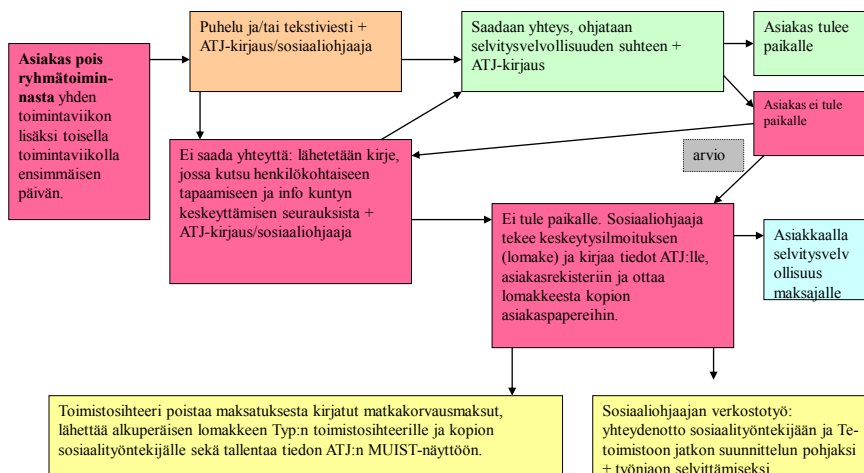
**Asiakas pois ryhmätoiminnasta** yhden toimintaviikon lisäksi toisella toimintaviikolla ensimmäisen päivän.

Puhelu ja/tai tekstiviesti + ATJ-kirjaus/sosiaaliohjaaja

Saadaan yhteys, ohjataan selvitysvelvollisuuden suhteen + ATJ-kirjaus

Asiakas tulee paikalle

Asiakas ei tule paikalle

arvio

Ei saada yhteyttä: lähetetään kirje, jossa kutsu henkilökohtaiseen tapaamiseen ja info kuntyn keskeyttämisen seurauksista + ATJ-kirjaus/sosiaaliohjaaja

Ei tule paikalle. Sosiaaliohjaaja tekee keskeytysilmoituksen (lomake) ja kirjaa tiedot ATJ:lle, asiakasrekisteriin ja ottaa lomakkeesta kopion asiakaspapereihin.

Asiakkaalla selvitysvelvollisuus maksajalle

Toimistosihteeri poistaa maksatuksesta kirjatut matkakorvausmaksut, lähettää alkuperäisen lomakkeen Typ:n toimistosihteerille ja kopion sosiaalityöntekijälle sekä tallentaa tiedon ATJ:n MUIST-näyttöön.

Sosiaaliohjaajan verkostotyö: yhteydenotto sosiaalityöntekijään ja Te-toimistoon jatkon suunnittelun pohjaksi + työnjaon selvittämiseksi